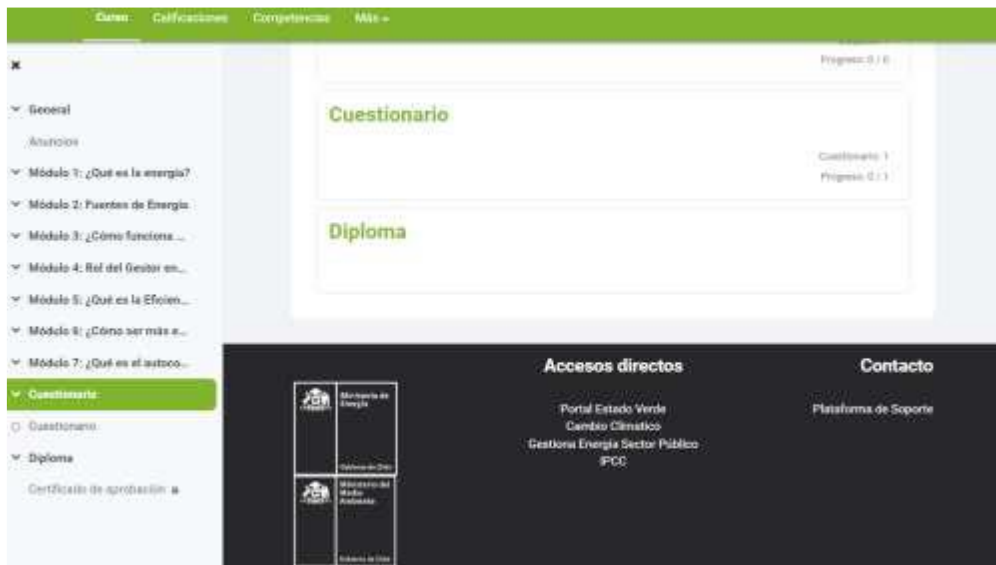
Curso Calificaciones Competencias Más

×

General

Anuncios

Módulo 1: ¿Qué es la energía?

Módulo 2: Fuentes de Energía

Módulo 3: ¿Cómo funciona ...

Módulo 4: Rol del Gestor en...

Módulo 5: ¿Qué es la Eficien...

Módulo 6: ¿Cómo ser más e...

Módulo 7: ¿Qué es el autoco...

Cuestionario

Cuestionario

Diploma

Certificado de aprobación

Progreso: 0 / 6

Cuestionario

Cuestionario: 1

Progreso: 0 / 1

Diploma

Ministerio de Energía

Gobierno de Chile

Ministerio del Medio Ambiente

Gobierno de Chile

Accesos directos

Portal Estado Verde

Cambio Climático

Gestiona Energía Sector Público

IPCC

Contacto

Plataforma de Soporte